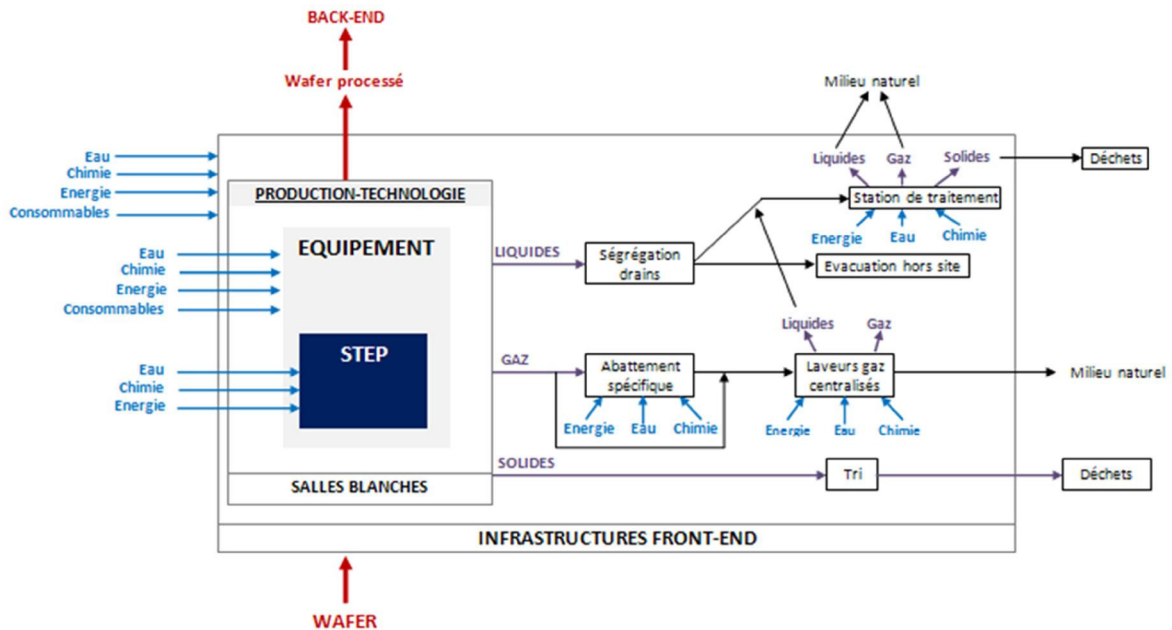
BACK-END

Wafer processé

Milieu naturel

Eau
Chimie
Energie
Consommables

PRODUCTION-TECHNOLOGIE

Liquides
Gaz
Solides

Déchets

Station de traitement

Energie
Eau
Chimie

EQUIPEMENT

Eau
Chimie
Energie
Consommables

LIQUIDES

Ségrégation drains

Evacuation hors site

Liquides
Gaz

STEP

Eau
Chimie
Energie

GAZ

Abattement spécifique

Laveurs gaz centralisés

Milieu naturel

Energie
Eau
Chimie

Energie
Eau
Chimie

SOLIDES

Tri

Déchets

SALLES BLANCHES

INFRASTRUCTURES FRONT-END

WAFER